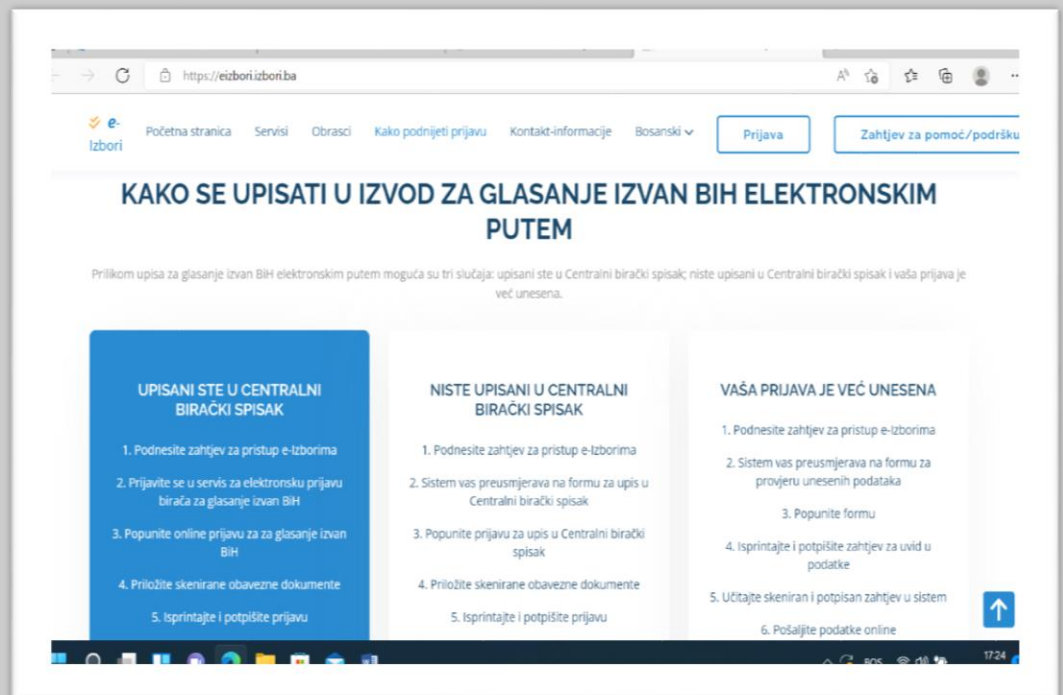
https://eizbori.izbori.ba

e-Izbori Početna stranica Servisi Obrasci Kako podnijeti prijavu Kontakt-informacije Bosanski Prijava Zahtjev za pomoć/podršku

KAKO SE UPISATI U IZVOD ZA GLASANJE IZVAN BIH ELEKTRONSKIM PUTEM

Prilikom upisa za glasanje izvan BiH elektronskim putem moguća su tri slučaja: upisani ste u Centralni birački spisak; niste upisani u Centralni birački spisak i vaša prijava je već unesena.

UPISANI STE U CENTRALNI BIRAČKI SPISAK

1. Podnesite zahtjev za pristup e-Izborima

2. Prijavite se u servis za elektronsku prijavu birača za glasanje izvan BiH

3. Popunite online prijavu za za glasanje izvan BiH

4. Priložite skenirane obavezne dokumente

5. Isprintajte i potpišite prijavu

NISTE UPISANI U CENTRALNI BIRAČKI SPISAK

1. Podnesite zahtjev za pristup e-Izborima

2. Sistem vas preusmjerava na formu za upis u Centralni birački spisak

3. Popunite prijavu za upis u Centralni birački spisak

4. Priložite skenirane obavezne dokumente

5. Isprintajte i potpišite prijavu

VAŠA PRIJAVA JE VEĆ UNESENA

1. Podnesite zahtjev za pristup e-Izborima

2. Sistem vas preusmjerava na formu za provjeru unesenih podataka

3. Popunite formu

4. Isprintajte i potpišite zahtjev za uvid u podatke

5. Učitajte skeniran i potpisan zahtjev u sistem

6. Pošaljite podatke online

BOS 17:24